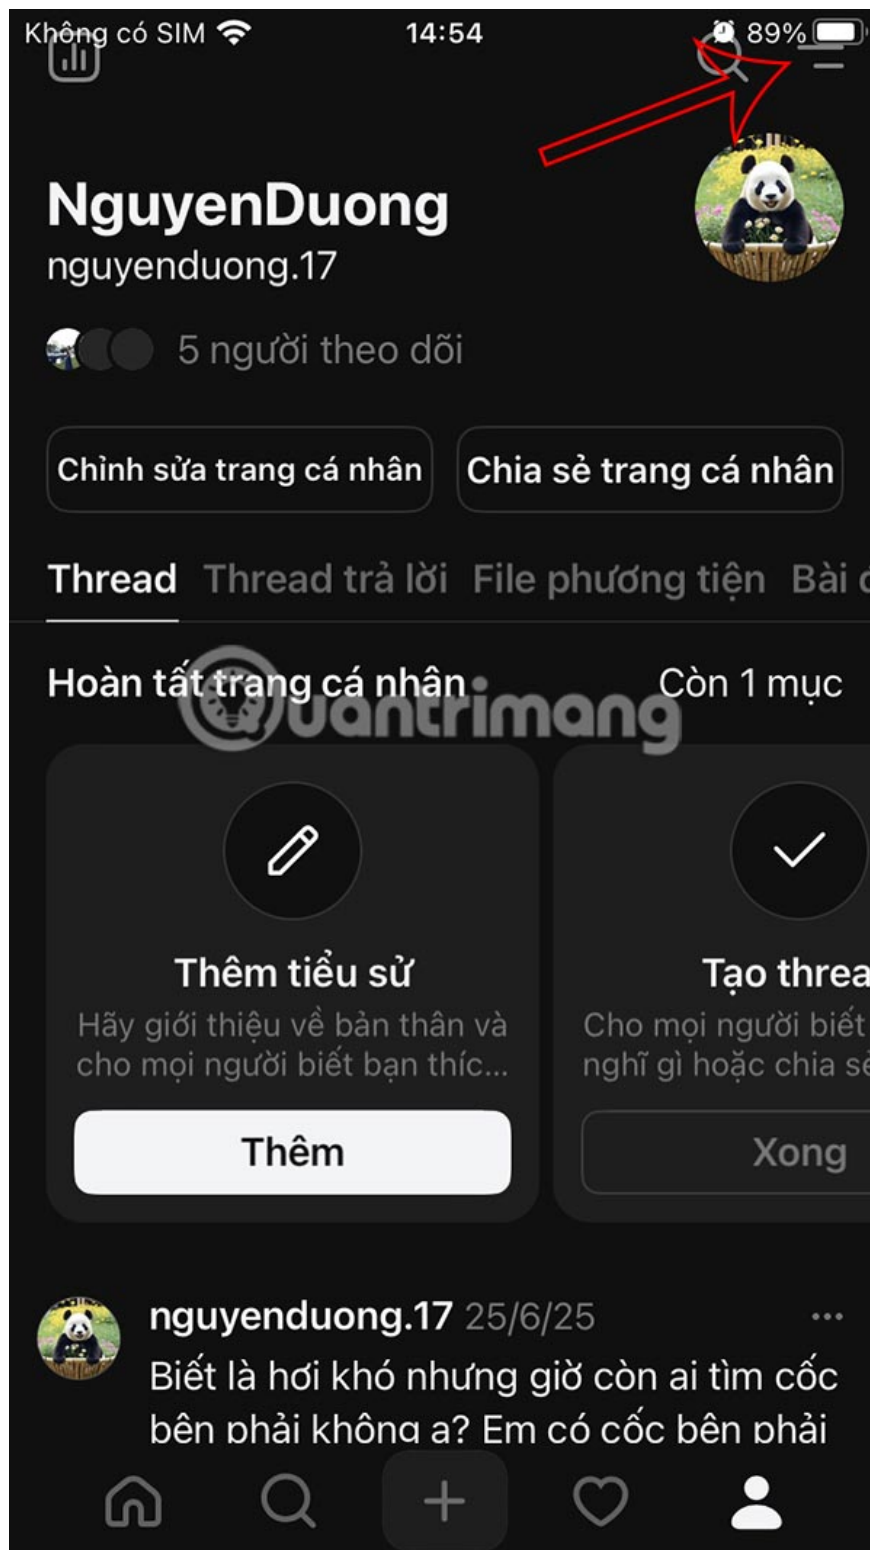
Không có SIM 14:54 89%

NguyenDuong
nguyenduong.17

5 người theo dõi

Chỉnh sửa trang cá nhân
Chia sẻ trang cá nhân

Thread Thread trả lời File phương tiện Bài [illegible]

Hoàn tất trang cá nhân Còn 1 mục

Quantrimang

Thêm tiểu sử
Hãy giới thiệu về bản thân và cho mọi người biết bạn thíc...
Thêm

Tạo threa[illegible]
Cho mọi người biết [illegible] nghĩ gì hoặc chia s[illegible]
Xong

nguyenduong.17 25/6/25 ...
Biết là hơi khó nhưng giờ còn ai tìm cốc bên phải không a? Em có cốc bên phải